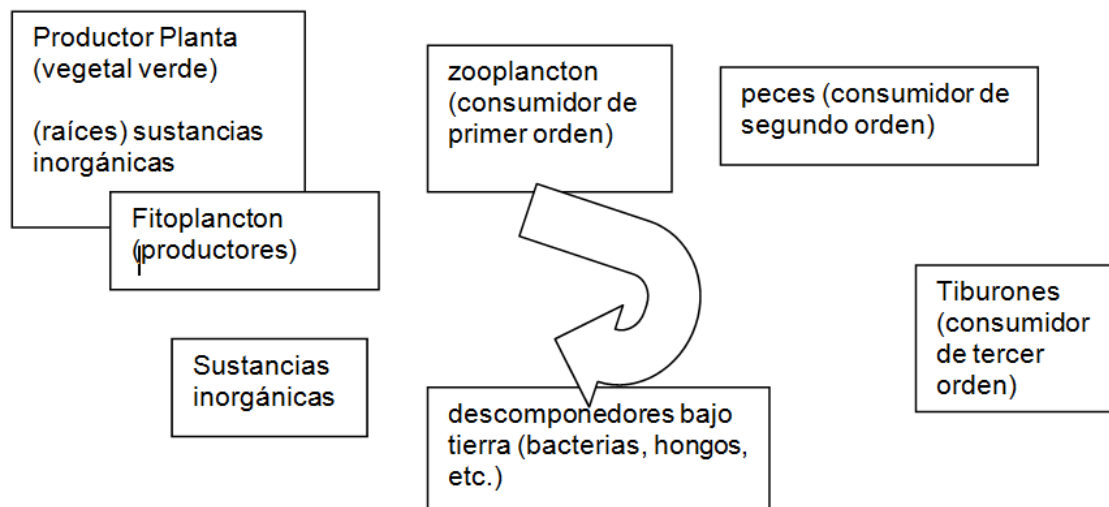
Productor Planta (vegetal verde)

(raíces) sustancias inorgánicas

Fitoplancton (productores)

zooplancton (consumidor de primer orden)

peces (consumidor de segundo orden)

Tiburones (consumidor de tercer orden)

Sustancias inorgánicas

descomponedores bajo tierra (bacterias, hongos, etc.)